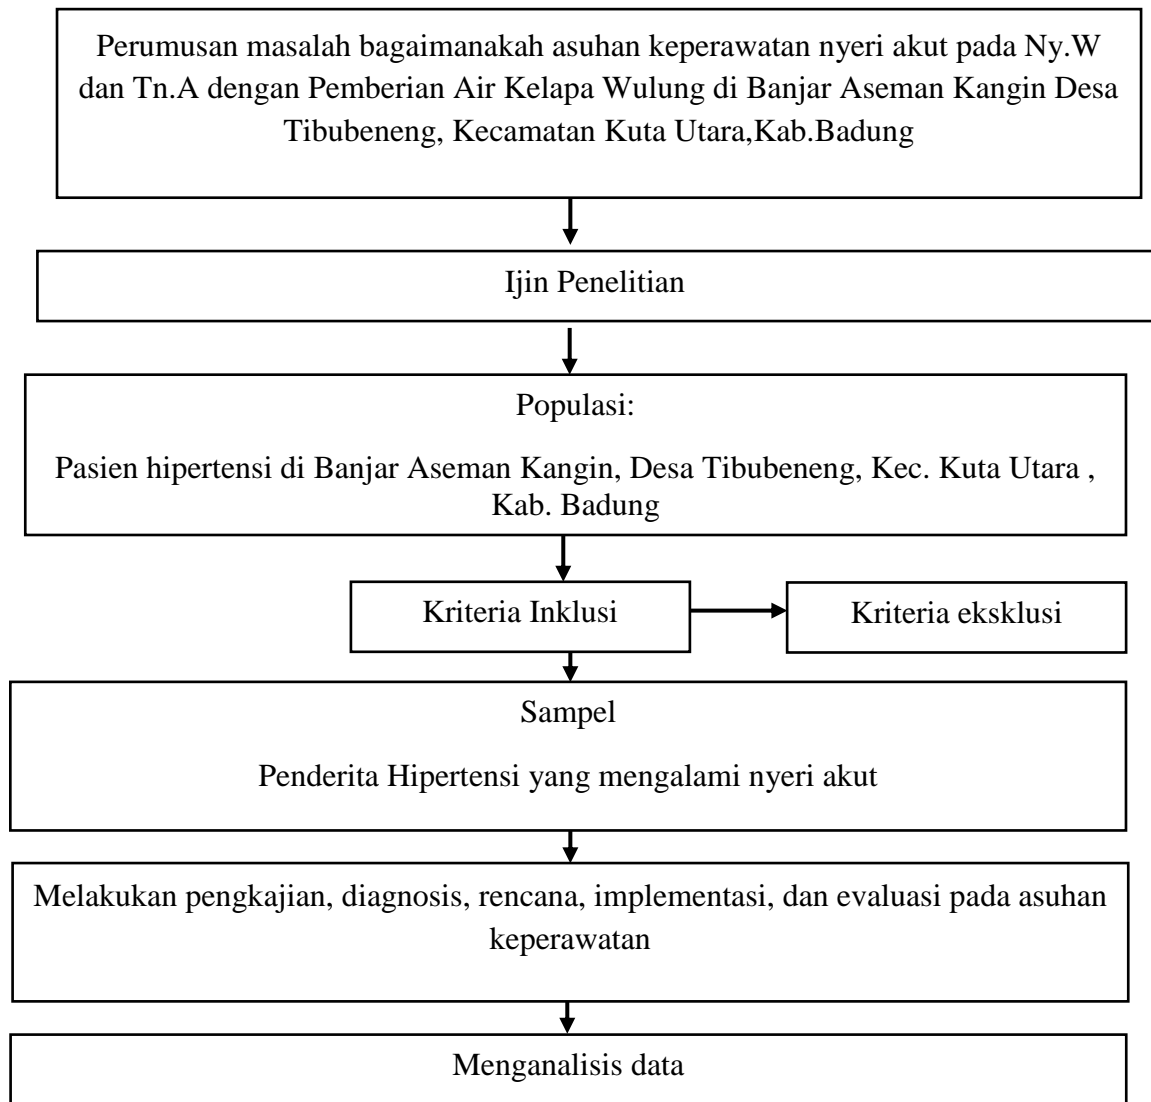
Perumusan masalah bagaimanakah asuhan keperawatan nyeri akut pada Ny.W dan Tn.A dengan Pemberian Air Kelapa Wulung di Banjar Aseman Kangin Desa Tibubeneng, Kecamatan Kuta Utara,Kab.Badung

Ijin Penelitian

Populasi:

Pasien hipertensi di Banjar Aseman Kangin, Desa Tibubeneng, Kec. Kuta Utara , Kab. Badung

Kriteria Inklusi

Kriteria eksklusi

Sampel

Penderita Hipertensi yang mengalami nyeri akut

Melakukan pengkajian, diagnosis, rencana, implementasi, dan evaluasi pada asuhan keperawatan

Menganalisis data